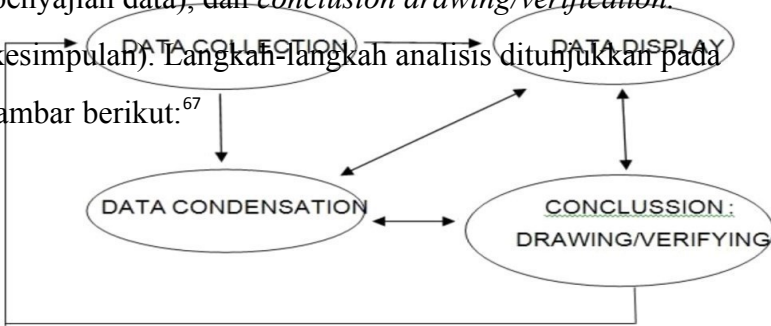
penyajian data), dan *conclusion drawing/verification*

kesimpulan). Langkah-langkah analisis ditunjukkan pada gambar berikut:$^{67}$

DATA COLLECTION

DATA DISPLAY

DATA CONDENSATION

CONCLUSSION : DRAWING/VERIFYING